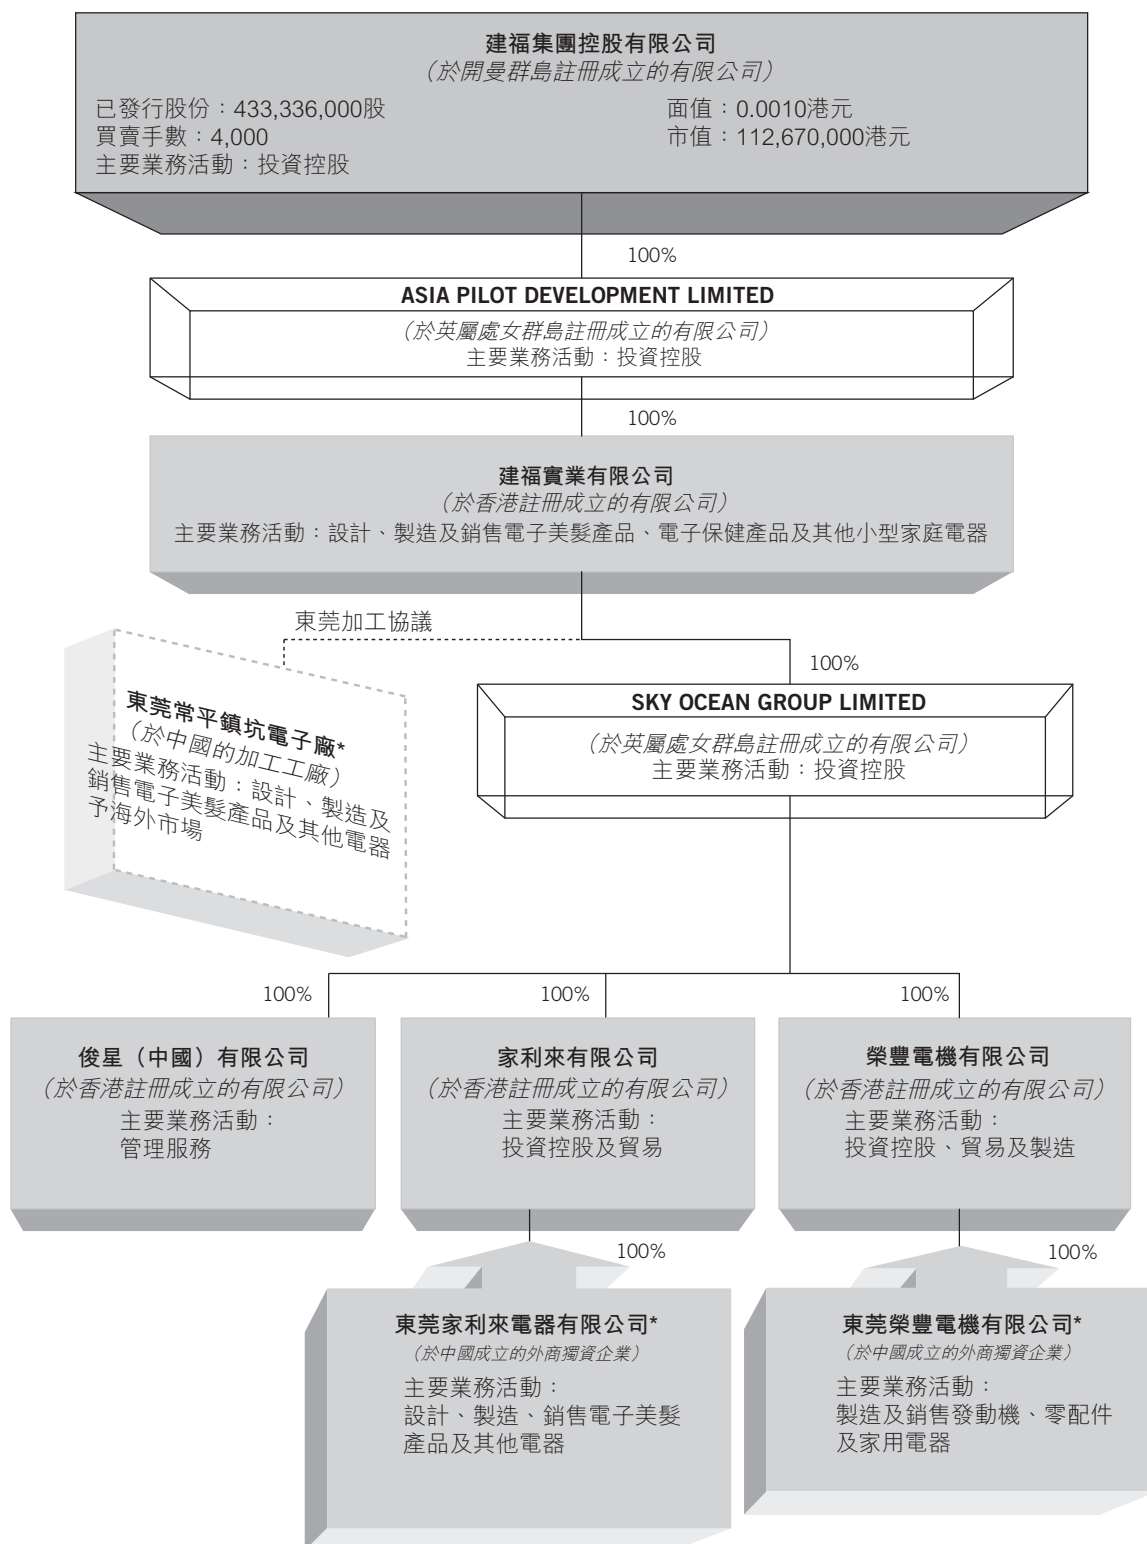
建福集團控股有限公司
（於開曼群島註冊成立的有限公司）

已發行股份：433,336,000股
買賣手數：4,000
主要業務活動：投資控股

面值：0.0010港元
市值：112,670,000港元

100%

ASIA PILOT DEVELOPMENT LIMITED
（於英屬處女群島註冊成立的有限公司）
主要業務活動：投資控股

100%

建福實業有限公司
（於香港註冊成立的有限公司）
主要業務活動：設計、製造及銷售電子美髮產品、電子保健產品及其他小型家庭電器

東莞加工協議

100%

東莞常平鎮坑電子廠*
（於中國的加工工廠）
主要業務活動：設計、製造及銷售電子美髮產品及其他電器予海外市場

SKY OCEAN GROUP LIMITED
（於英屬處女群島註冊成立的有限公司）
主要業務活動：投資控股

100%

100%

100%

俊星（中國）有限公司
（於香港註冊成立的有限公司）
主要業務活動：
管理服務

家利來有限公司
（於香港註冊成立的有限公司）
主要業務活動：
投資控股及貿易

榮豐電機有限公司
（於香港註冊成立的有限公司）
主要業務活動：
投資控股、貿易及製造

100%

100%

東莞家利來電器有限公司*
（於中國成立的外商獨資企業）
主要業務活動：
設計、製造、銷售電子美髮產品及其他電器

東莞榮豐電機有限公司*
（於中國成立的外商獨資企業）
主要業務活動：
製造及銷售發動機、零配件及家用電器